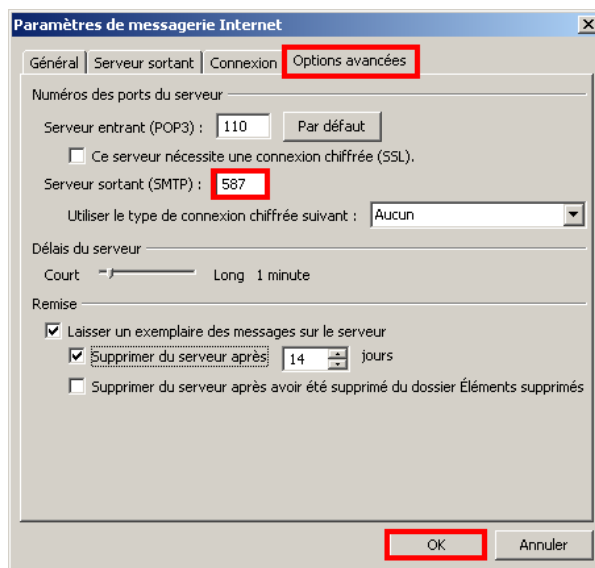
Paramètres de messagerie Internet

Général | Serveur sortant | Connexion | Options avancées

Numéros des ports du serveur

Serveur entrant (POP3) : 110 Par défaut

Ce serveur nécessite une connexion chiffrée (SSL).

Serveur sortant (SMTP) : 587

Utiliser le type de connexion chiffrée suivant : Aucun

Délais du serveur

Court Long 1 minute

Remise

Laisser un exemplaire des messages sur le serveur

Supprimer du serveur après 14 jours

Supprimer du serveur après avoir été supprimé du dossier Éléments supprimés

OK Annuler